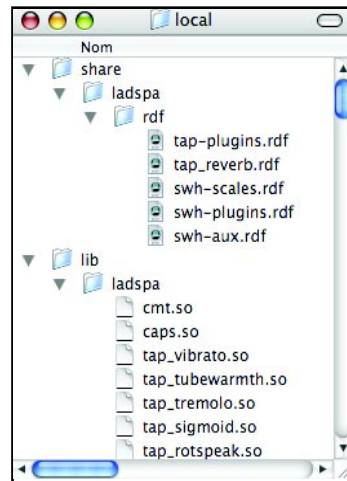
local

Nom

share
ladspa
rdf
tap-plugins.rdf
tap_reverb.rdf
swh-scales.rdf
swh-plugins.rdf
swh-aux.rdf
lib
ladspa
cmt.so
caps.so
tap_vibrato.so
tap_tubewarmth.so
tap_tremolo.so
tap_sigmoid.so
tap_rotspeak.so